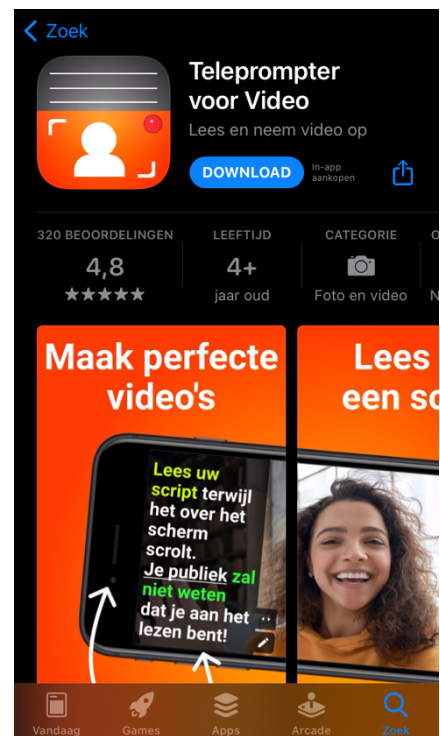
< Zoek

Teleprompter voor Video

Lees en neem video op

DOWNLOAD

In-app aankopen

320 BEOORDELINGEN
4,8
★★★★★

LEEFTIJD
4+
jaar oud

CATEGORIE
Foto en video

O
N

Maak perfecte video's

Lees uw script terwijl het over het scherm scrolt. Je publiek zal niet weten dat je aan het lezen bent!

Lees een sc

Vandaag
Games
Apps
Arcade
Zoek